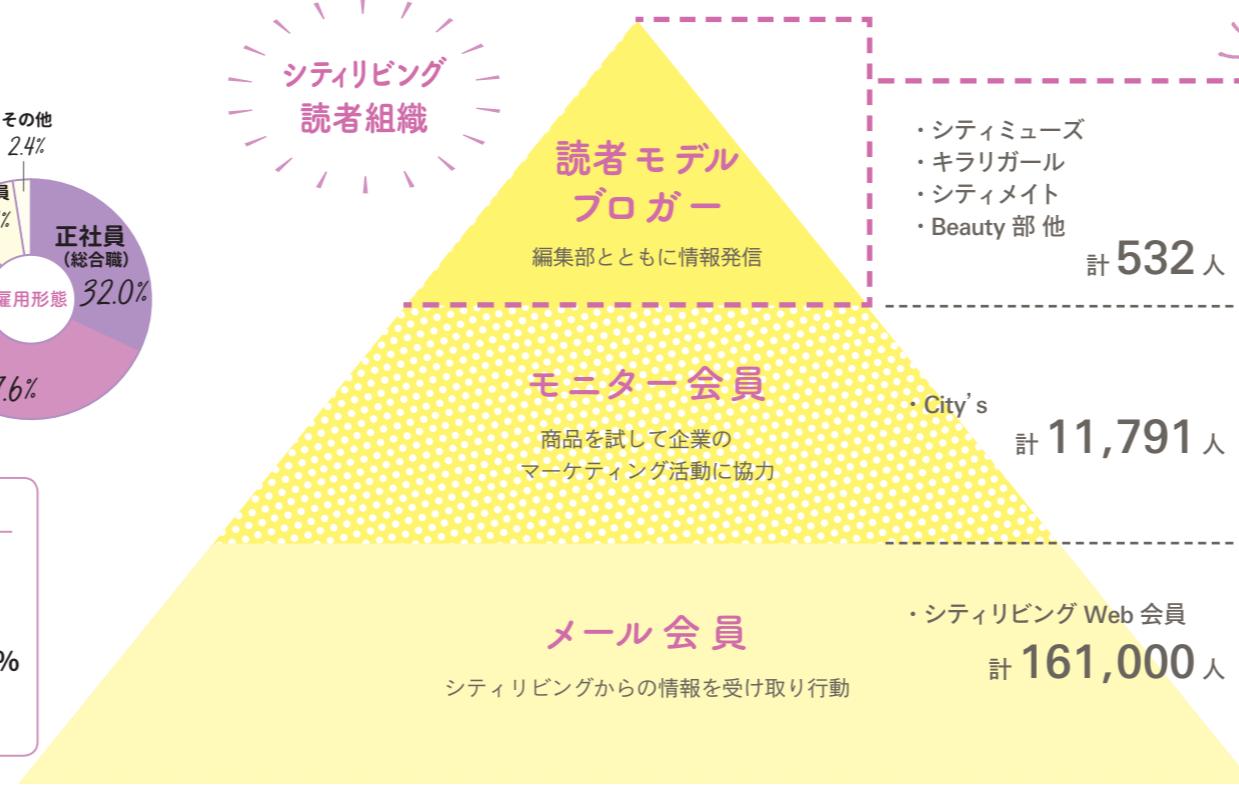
その他
2.4%
員
%
正社員
(総合職)
32.0%
雇用形態
7.6%

%

シティリビング
読者組織

読者モデル
ブロガー
編集部とともに情報発信

・シティミューズ
・キラリガール
・シティメイト
・Beauty 部 他
計 532 人

モニター会員
商品を試して企業の
マーケティング活動に協力

・City's
計 11,791 人

メール会員
シティリビングからの情報を受け取り行動

・シティリビング Web 会員
計 161,000 人